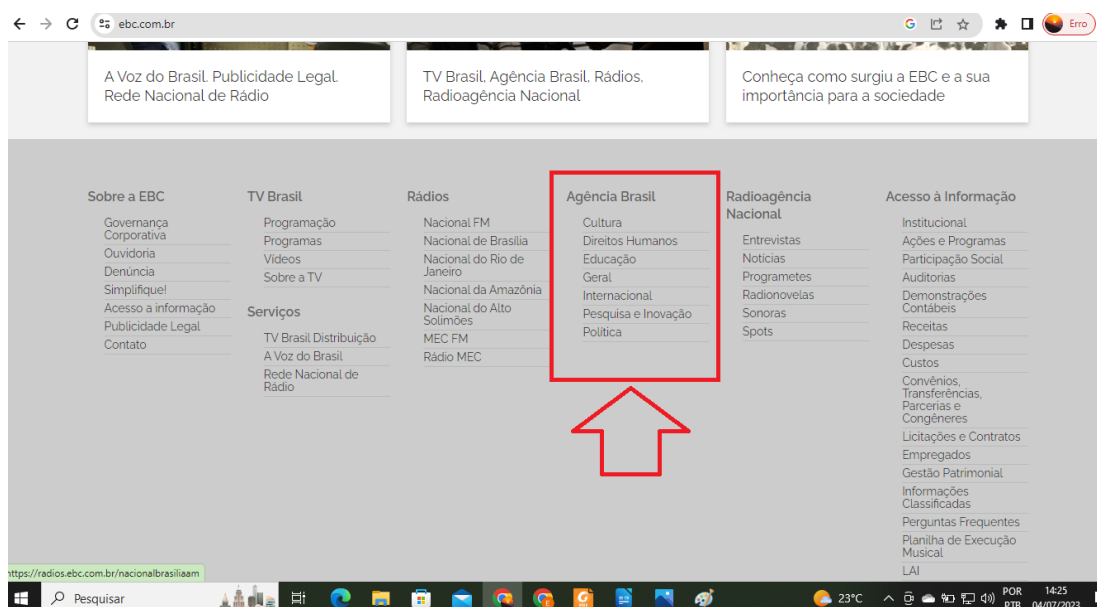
ebc.com.br

Erro

A Voz do Brasil. Publicidade Legal. Rede Nacional de Rádio

TV Brasil, Agência Brasil, Rádios, Radioagência Nacional

Conheça como surgiu a EBC e a sua importância para a sociedade

Sobre a EBC
Governança Corporativa
Ouvidoria
Denúncia
Simplifique!
Acesso a informação
Publicidade Legal
Contato

TV Brasil
Programação
Programas
Videos
Sobre a TV

Serviços
TV Brasil Distribuição
A Voz do Brasil
Rede Nacional de Rádio

Rádios
Nacional FM
Nacional de Brasília
Nacional do Rio de Janeiro
Nacional da Amazônia
Nacional do Alto Solimões
MEC FM
Rádio MEC

Agência Brasil
Cultura
Direitos Humanos
Educação
Geral
Internacional
Pesquisa e Inovação
Política

Radioagência Nacional
Entrevistas
Notícias
Programetes
Radionovelas
Sonoras
Spots

Acesso à Informação
Institucional
Ações e Programas
Participação Social
Auditorias
Demonstrações Contábeis
Receitas
Despesas
Custos
Convênios, Transferências, Parcerias e Congêneres
Licitações e Contratos
Empregados
Gestão Patrimonial
Informações Classificadas
Perguntas Frequentes
Planilha de Execução Musical
LAI

https://radios.ebc.com.br/nacionalbrasiliaam

Pesquisar
23°C
POR PTB
14:25
04/07/2023